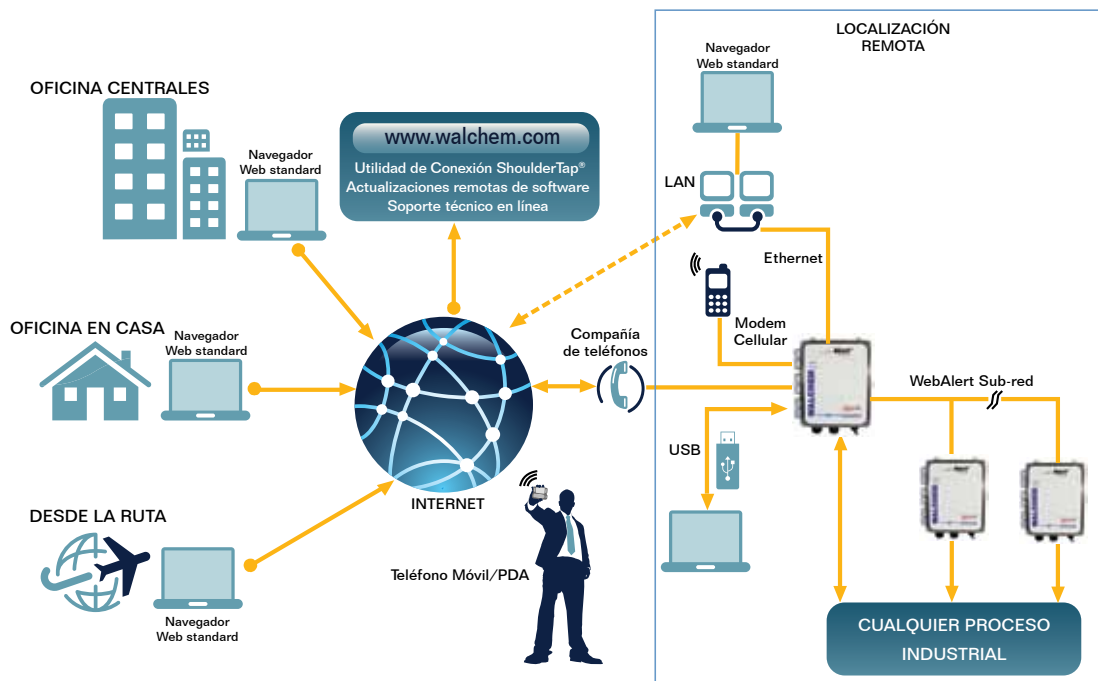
OFICINA CENTRALES

Navegador Web standard

www.walchem.com

Utilidad de Conexión ShoulderTap®
Actualizaciones remotas de software
Soporte técnico en línea

LOCALIZACIÓN REMOTA

Navegador Web standard

LAN

Ethernet

Modem Cellular

OFICINA EN CASA

Navegador Web standard

Compañía de teléfonos

WebAlert Sub-red

USB

INTERNET

DESDE LA RUTA

Teléfono Móvil/PDA

Navegador Web standard

CUALQUIER PROCESO INDUSTRIAL